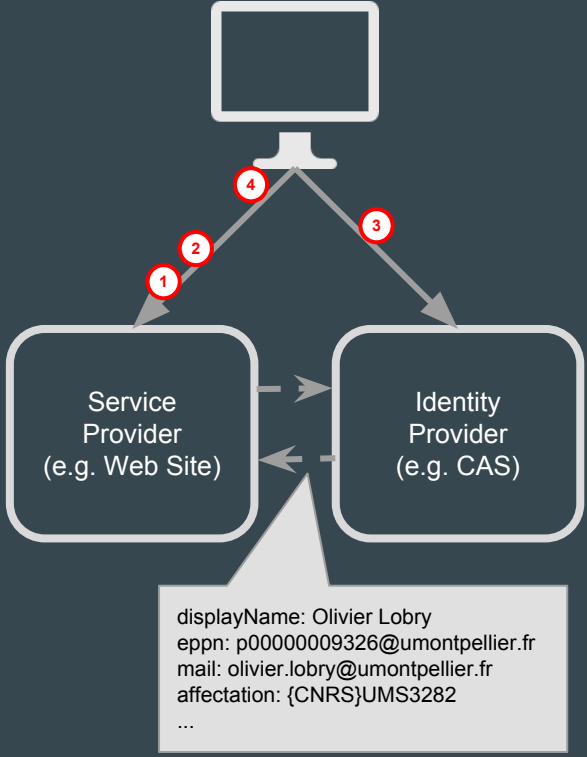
4

3

2

1

Service Provider (e.g. Web Site)

Identity Provider (e.g. CAS)

displayName: Olivier Lobry
eppn: p00000009326@umontpellier.fr
mail: olivier.lobry@umontpellier.fr
affectation: {CNRS}UMS3282
...